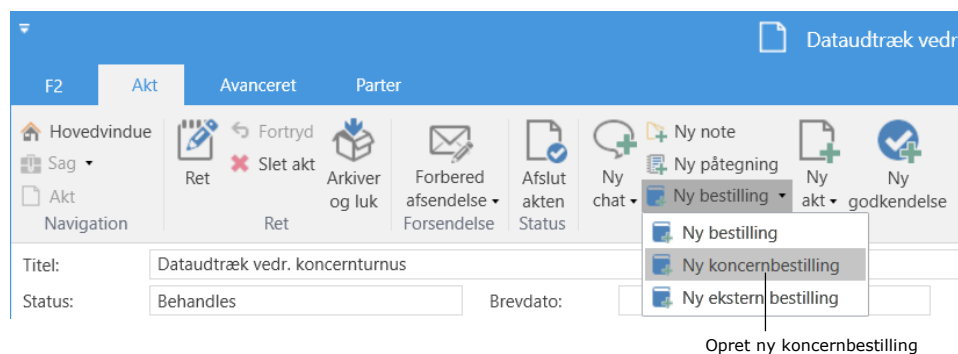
Dataudtræk vedr

F2
Akt
Avanceret
Parter

Hovedvindue
Sag
Akt
Navigation

Ret
Fortryd
Slet akt
Ret

Arkiver og luk

Forbered afsendelse
Forsendelse

Afslut akten
Status

Ny chat

Ny note
Ny påtegning
Ny bestilling

Ny akt

Ny godkendelse

Ny bestilling
Ny koncernbestilling
Ny ekstern bestilling

Titel:
Dataudtræk vedr. koncernturnus
Status:
Behandles
Brevdato:

Opret ny koncernbestilling